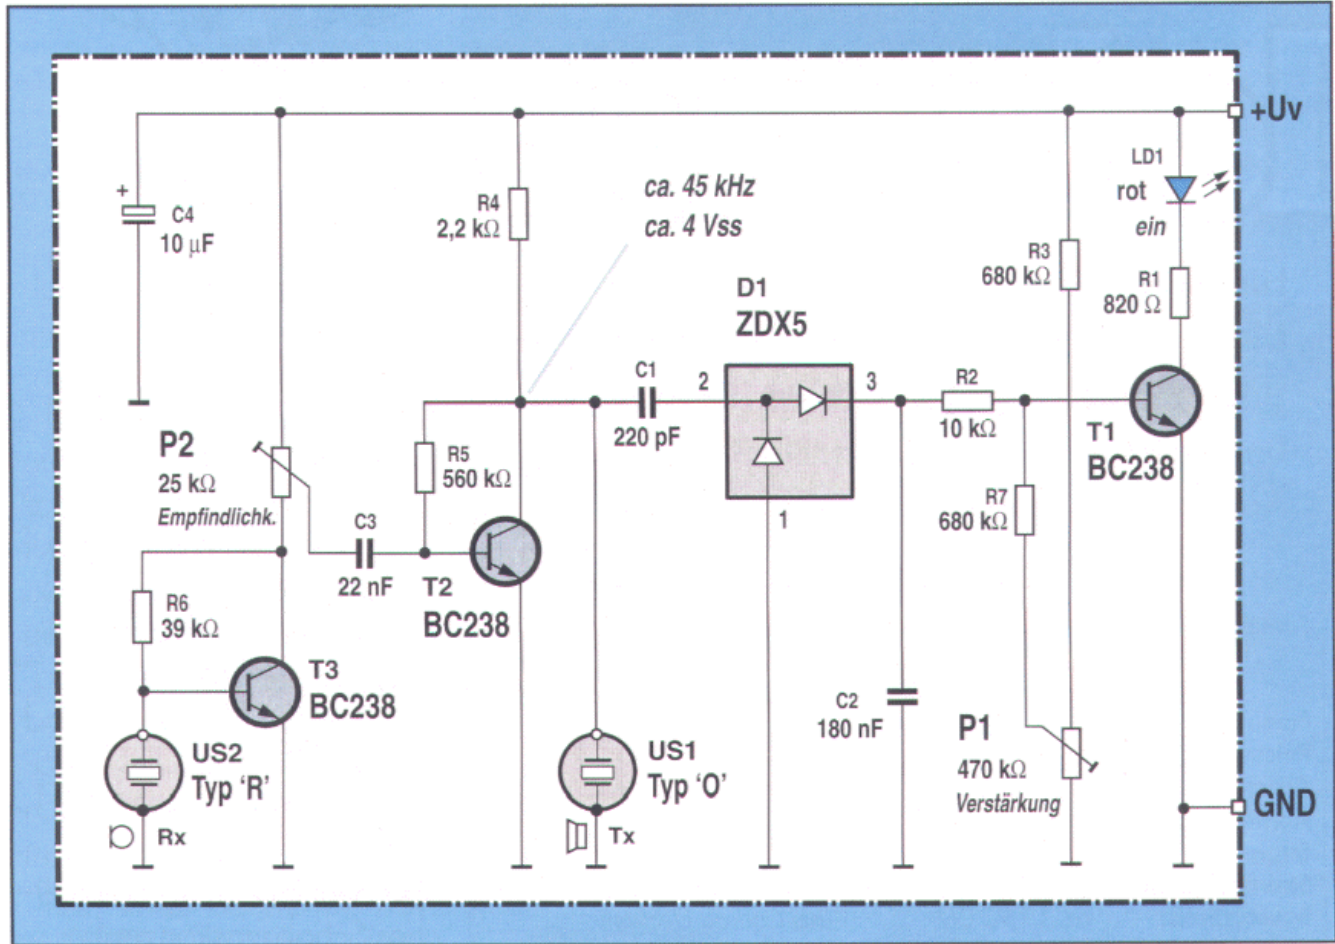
+Uv

LD1
rot
ein

C4
10 µF

R4
2,2 kΩ

ca. 45 kHz
ca. 4 Vss

R3
680 kΩ

R1
820 Ω

D1
ZDX5

C1
220 pF

2

3

R2
10 kΩ

T1
BC238

P2
25 kΩ
Empfindlichk.

R5
560 kΩ

1

R7
680 kΩ

C3
22 nF

T2
BC238

R6
39 kΩ

T3
BC238

C2
180 nF

P1
470 kΩ
Verstärkung

US2
Typ 'R'

US1
Typ 'O'

GND

Rx

Tx